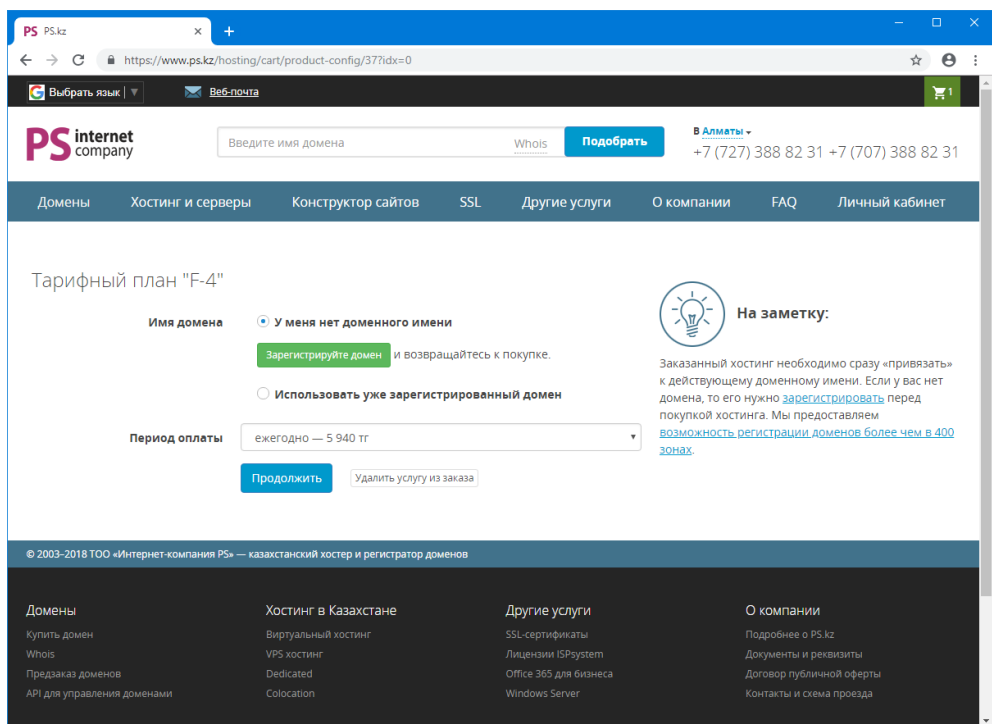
PS PS.kz ×
+
– ☐ ×
https://www.ps.kz/hosting/cart/product-config/37?idx=0

Выбрать язык ▼
Веб-почта
1

PS internet company
Введите имя домена
Whois
Подобрать
В Алматы
+7 (727) 388 82 31 +7 (707) 388 82 31

Домены
Хостинг и серверы
Конструктор сайтов
SSL
Другие услуги
О компании
FAQ
Личный кабинет

Тарифный план "F-4"

Имя домена
У меня нет доменного имени
Зарегистрируйте домен и возвращайтесь к покупке.
Использовать уже зарегистрированный домен

Период оплаты
ежегодно — 5 940 тг

Продолжить
Удалить услугу из заказа

На заметку:

Заказанный хостинг необходимо сразу «привязать» к действующему доменному имени. Если у вас нет домена, то его нужно зарегистрировать перед покупкой хостинга. Мы предоставляем возможность регистрации доменов более чем в 400 зонах.

© 2003–2018 ТОО «Интернет-компания PS» — казахстанский хостер и регистратор доменов

Домены
Купить домен
Whois
Предзаказ доменов
API для управления доменами

Хостинг в Казахстане
Виртуальный хостинг
VPS хостинг
Dedicated
Colocation

Другие услуги
SSL-сертификаты
Лицензии ISPsystem
Office 365 для бизнеса
Windows Server

О компании
Подробнее о PS.kz
Документы и реквизиты
Договор публичной оферты
Контакты и схема проезда